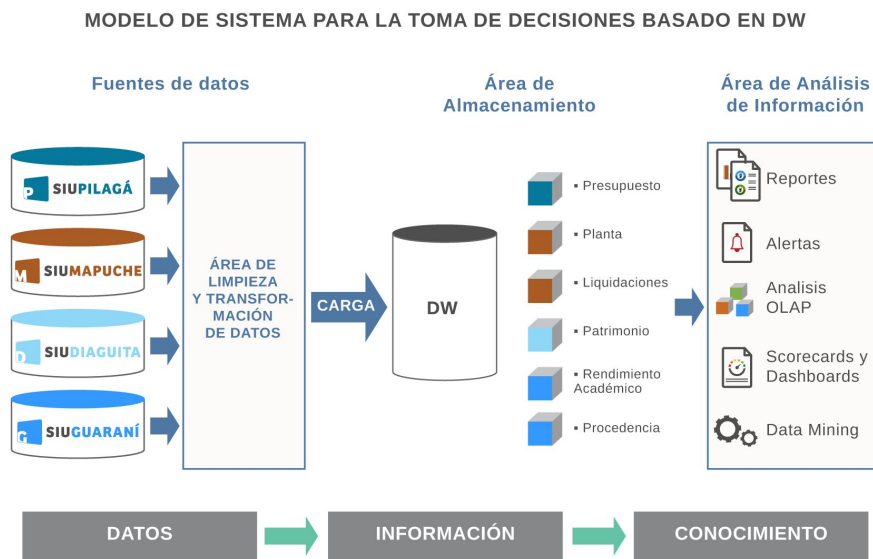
MODELO DE SISTEMA PARA LA TOMA DE DECISIONES BASADO EN DW

Fuentes de datos

Área de Almacenamiento

Área de Análisis de Información

P SIUPILAGÁ

M SIUMAPUCHE

D SIUDIAGUITA

G SIUGUARANÍ

ÁREA DE LIMPIEZA Y TRANSFORMACIÓN DE DATOS

CARGA

DW

▪ Presupuesto
▪ Planta
▪ Liquidaciones
▪ Patrimonio
▪ Rendimiento Académico
▪ Procedencia

Reportes
Alertas
Analisis OLAP
Scorecards y Dashboards
Data Mining

DATOS

INFORMACIÓN

CONOCIMIENTO